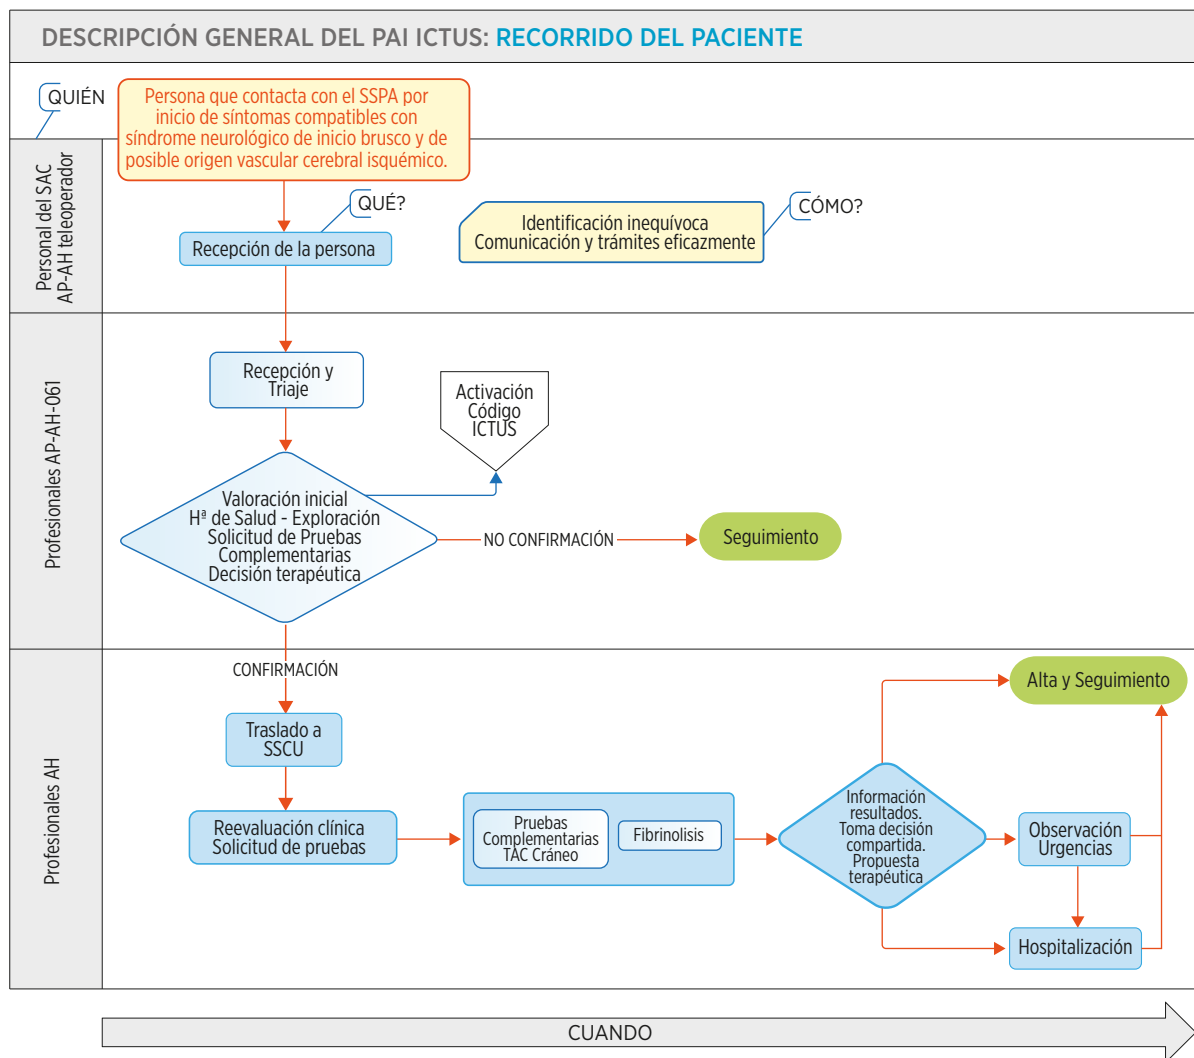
DESCRIPCIÓN GENERAL DEL PAI ICTUS: RECORRIDO DEL PACIENTE

QUIÉN

Persona que contacta con el SSPA por inicio de síntomas compatibles con síndrome neurológico de inicio brusco y de posible origen vascular cerebral isquémico.

Personal del SAC AP-AH teleoperador

QUÉ?

Recepción de la persona

Identificación inequívoca
Comunicación y trámites eficazmente

CÓMO?

Profesionales AP-AH-061

Recepción y Triaje

Activación Código ICTUS

Valoración inicial
Hª de Salud - Exploración
Solicitud de Pruebas Complementarias
Decisión terapéutica

NO CONFIRMACIÓN

Seguimiento

Profesionales AH

CONFIRMACIÓN

Traslado a SSCU

Alta y Seguimiento

Reevaluación clínica
Solicitud de pruebas

Pruebas Complementarias TAC Cráneo

Fibrinolisis

Información resultados.
Toma decisión compartida.
Propuesta terapéutica

Observación Urgencias

Hospitalización

CUANDO